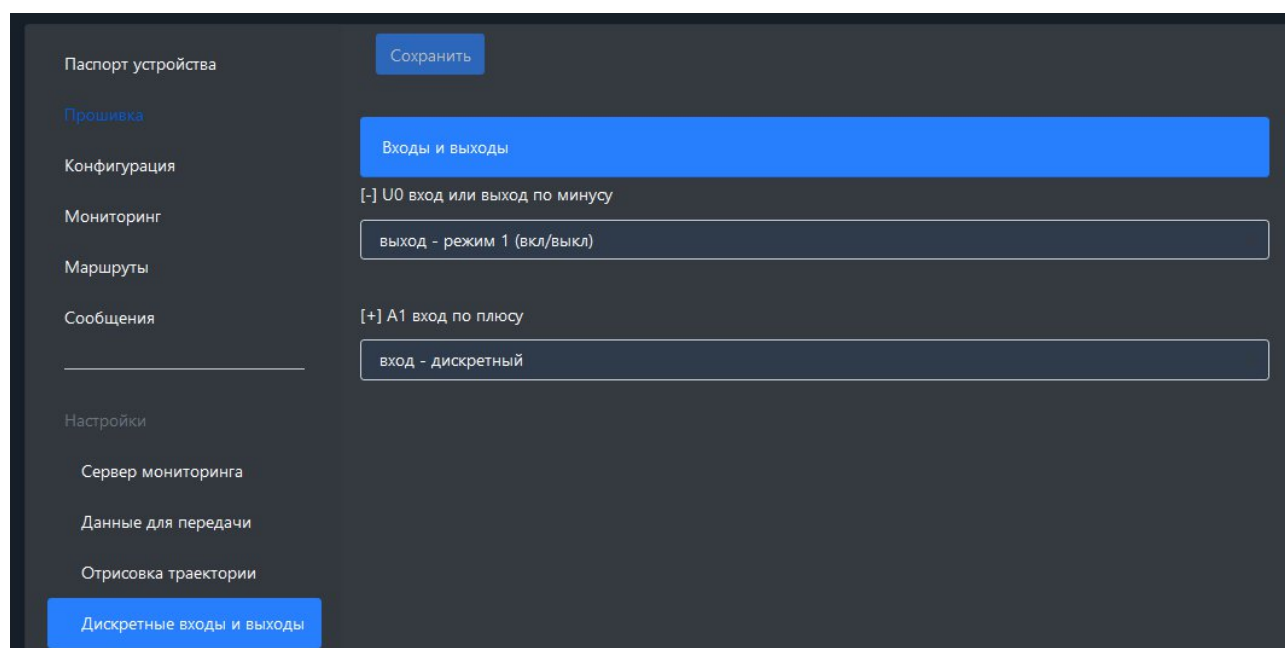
Паспорт устройства

Прошивка

Конфигурация

Мониторинг

Маршруты

Сообщения

Настройки

Сервер мониторинга

Данные для передачи

Отрисовка траектории

Дискретные входы и выходы

Сохранить

Входы и выходы

[-] U0 вход или выход по минусу

выход - режим 1 (вкл/выкл)

[+] A1 вход по плюсу

вход - дискретный